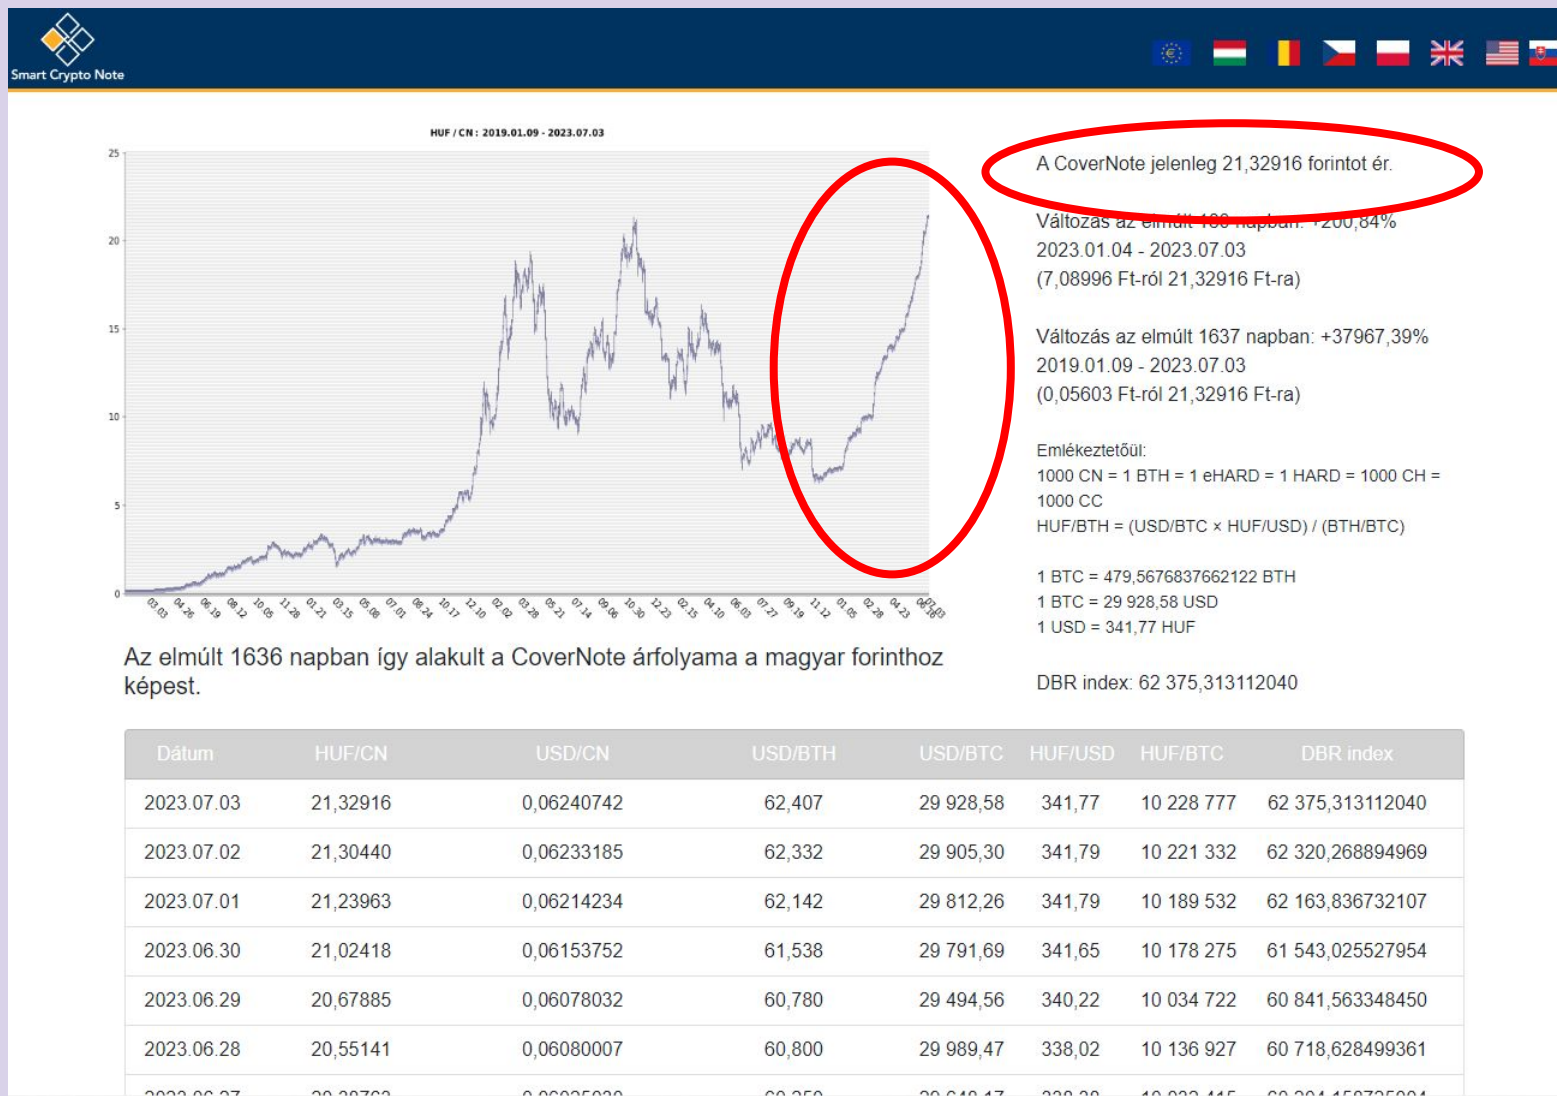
Smart Crypto Note

HUF / CN : 2019.01.09 - 2023.07.03

25
20
15
10
5
0

03.03 04.26 06.19 08.12 10.05 11.28 01.21 03.15 05.08 07.01 08.24 10.17 12.10 02.02 03.28 05.21 07.14 09.06 10.30 12.23 02.15 04.10 06.03 07.27 09.19 11.12 01.05 02.28 04.23 06.16 07.03

Az elmúlt 1636 napban így alakult a CoverNote árfolyama a magyar forinthoz képest.

A CoverNote jelenleg 21,32916 forintot ér.

Változás az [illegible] napban: +200,84%
2023.01.04 - 2023.07.03
(7,08996 Ft-ról 21,32916 Ft-ra)

Változás az elmúlt 1637 napban: +37967,39%
2019.01.09 - 2023.07.03
(0,05603 Ft-ról 21,32916 Ft-ra)

Emlékeztetőül:
1000 CN = 1 BTH = 1 eHARD = 1 HARD = 1000 CH = 1000 CC
HUF/BTH = (USD/BTC × HUF/USD) / (BTH/BTC)

1 BTC = 479,5676837662122 BTH
1 BTC = 29 928,58 USD
1 USD = 341,77 HUF

DBR index: 62 375,313112040

| Dátum | HUF/CN | USD/CN | USD/BTH | USD/BTC | HUF/USD | HUF/BTC | DBR index |
|---|---|---|---|---|---|---|---|
| 2023.07.03 | 21,32916 | 0,06240742 | 62,407 | 29 928,58 | 341,77 | 10 228 777 | 62 375,313112040 |
| 2023.07.02 | 21,30440 | 0,06233185 | 62,332 | 29 905,30 | 341,79 | 10 221 332 | 62 320,268894969 |
| 2023.07.01 | 21,23963 | 0,06214234 | 62,142 | 29 812,26 | 341,79 | 10 189 532 | 62 163,836732107 |
| 2023.06.30 | 21,02418 | 0,06153752 | 61,538 | 29 791,69 | 341,65 | 10 178 275 | 61 543,025527954 |
| 2023.06.29 | 20,67885 | 0,06078032 | 60,780 | 29 494,56 | 340,22 | 10 034 722 | 60 841,563348450 |
| 2023.06.28 | 20,55141 | 0,06080007 | 60,800 | 29 989,47 | 338,02 | 10 136 927 | 60 718,628499361 |
| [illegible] | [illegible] | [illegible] | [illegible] | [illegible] | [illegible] | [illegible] | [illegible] |